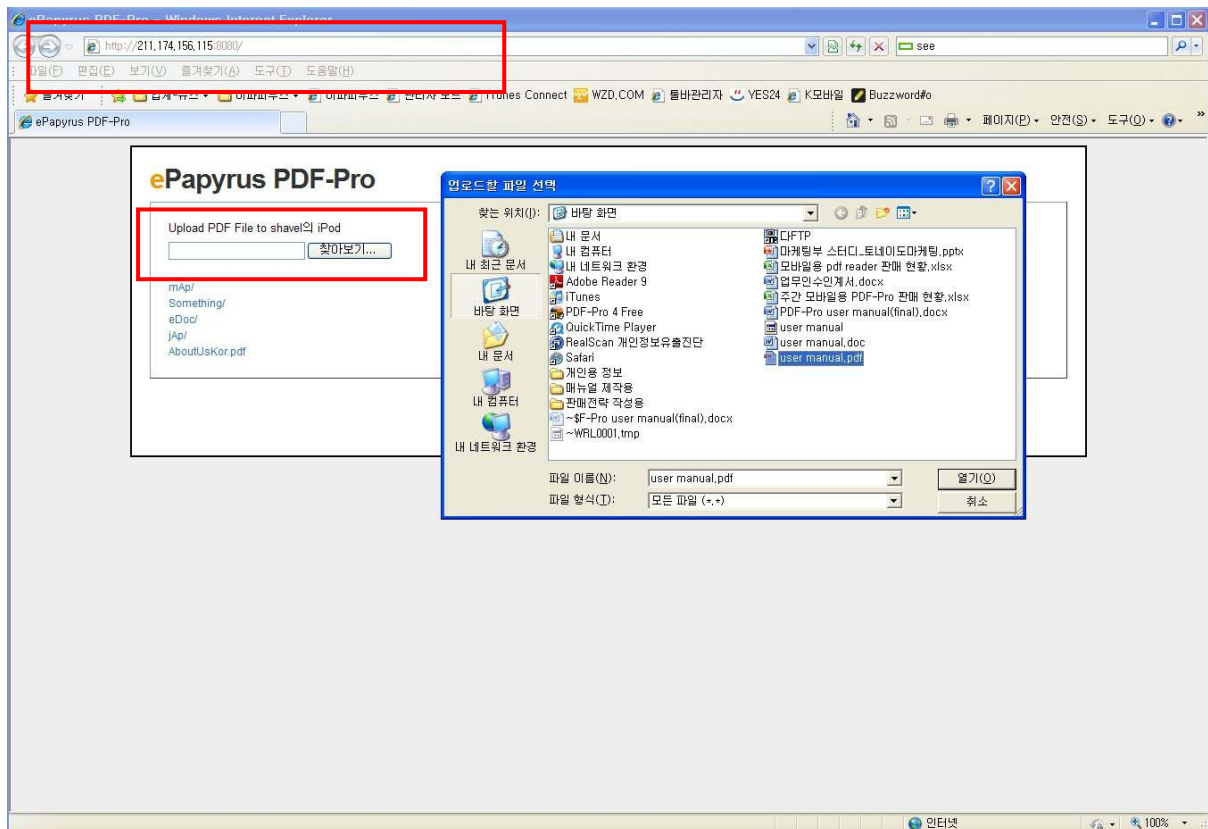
ePapyrus PDF-Pro - Windows Internet Explorer

http://211.174.156.115:8080/

see

파일(F) 편집(E) 보기(V) 즐겨찾기(A) 도구(T) 도움말(H)

즐겨찾기 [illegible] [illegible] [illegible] 관리자 모드 iTunes Connect WZD.COM 툴바관리자 YES24 K모바일 Buzzword#o

ePapyrus PDF-Pro

페이지(P) 안전(S) 도구(O)

ePapyrus PDF-Pro

Upload PDF File to shavel의 iPod

찾아보기...

mAp/
Something/
eDoc/
jAp/
AboutUsKor.pdf

업로드할 파일 선택

찾는 위치(I): 바탕 화면

내 최근 문서
바탕 화면
내 문서
내 컴퓨터
내 네트워크 환경

내 문서
내 컴퓨터
내 네트워크 환경
Adobe Reader 9
iTunes
PDF-Pro 4 Free
QuickTime Player
RealScan 개인정보유출진단
Safari
개인용 정보
매뉴얼 제작용
판매전략 작성용
~$F-Pro user manual(final).docx
~WRL0001.tmp
CIFTP
마케팅부 스터디_토네이도마케팅.pptx
모바일용 pdf reader 판매 현황.xlsx
업무인수인계서.docx
주간 모바일용 PDF-Pro 판매 현황.xlsx
PDF-Pro user manual(final).docx
user manual
user manual.doc
user manual.pdf

파일 이름(N): user manual.pdf
파일 형식(T): 모든 파일 (*.*)
열기(O)
취소

인터넷
100%